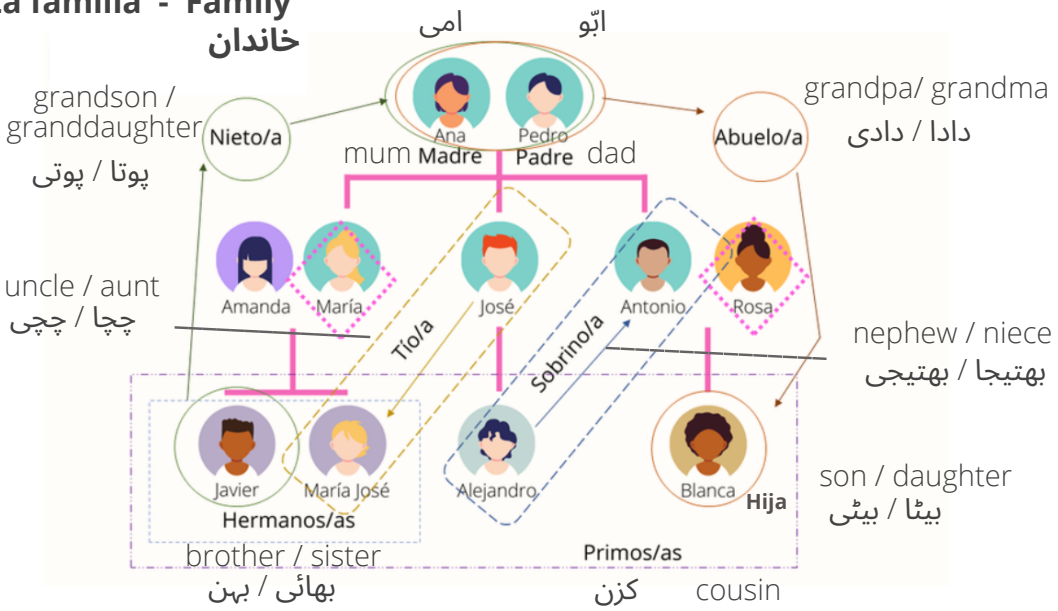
La familia - Family
خاندان

امی
ابّو

grandson / granddaughter
Nieto/a
پوتا / پوتی

Ana
Pedro
mum Madre
Padre dad

grandpa/ grandma
Abuelo/a
دادا / دادی

uncle / aunt
چچا / چچی

Amanda
María
José
Antonio
Rosa

Tío/a

Sobrino/a

nephew / niece
بھتیجا / بھتیجی

Javier
María José
Hermanos/as
brother / sister
بھائی / بہن

Alejandro

Blanca
Hija

son / daughter
بیٹا / بیٹی

Primos/as
کزن
cousin